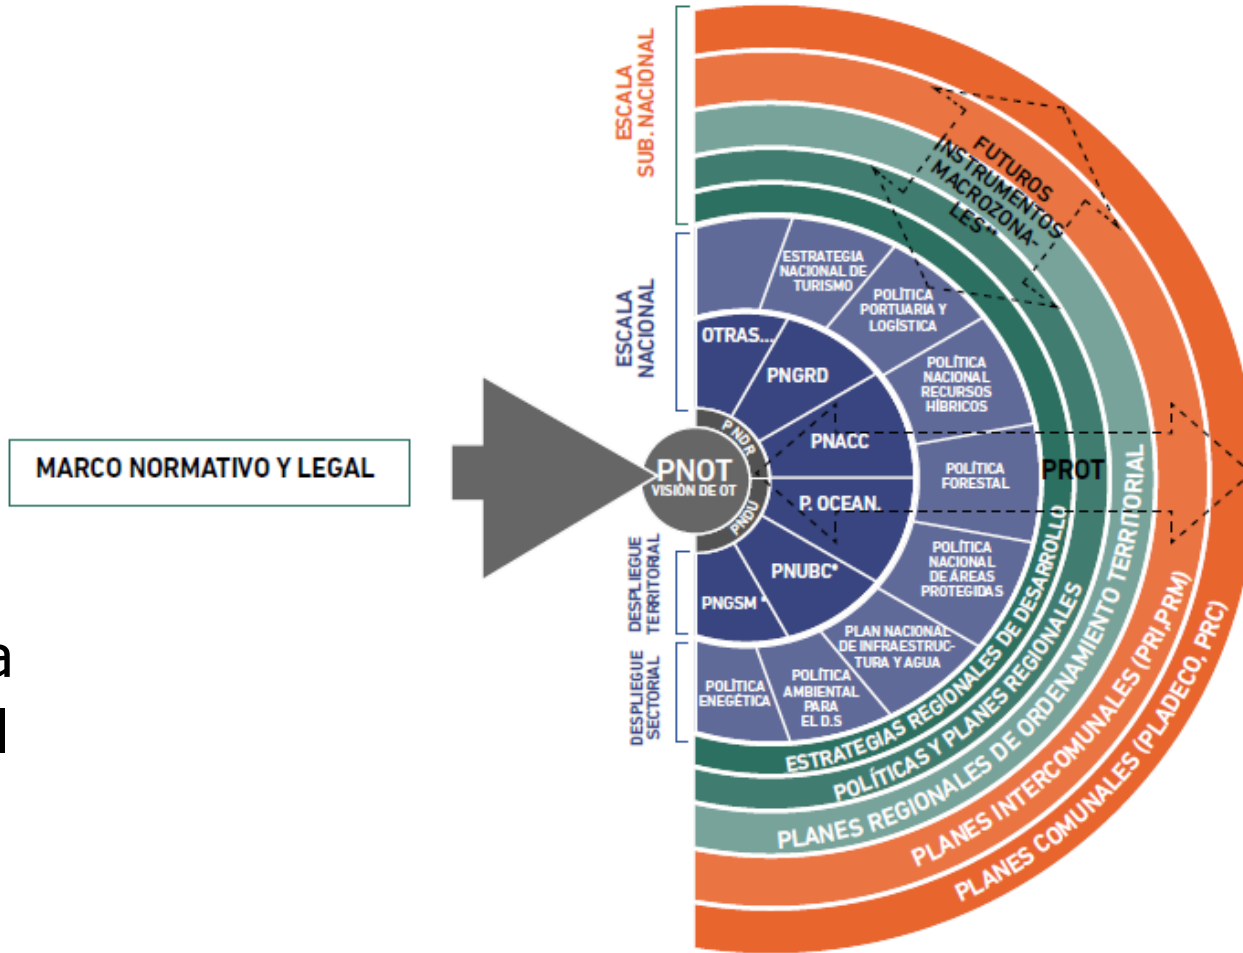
MARCO NORMATIVO Y LEGAL

ESCALA SUB. NACIONAL

ESCALA NACIONAL

DESPLIEGUE TERRITORIAL

DESPLIEGUE SECTORIAL

PNOT
VISIÓN DE OT

PNDR

PNDU

FUTUROS INSTRUMENTOS MACROZONALES**

ESTRATEGIA NACIONAL DE TURISMO

POLÍTICA PORTUARIA Y LOGÍSTICA

POLÍTICA NACIONAL RECURSOS HÍBRICOS

POLÍTICA FORESTAL

POLÍTICA NACIONAL DE ÁREAS PROTEGIDAS

PLAN NACIONAL DE INFRAESTRUCTURA Y AGUA

POLÍTICA AMBIENTAL PARA EL D.S

POLÍTICA ENEGÉTICA

OTRAS...

PNGRD

PNACC

P. OCEAN.

PNUBC*

PNGSM*

PROT

ESTRATEGIAS REGIONALES DE DESARROLLO

POLÍTICAS Y PLANES REGIONALES

PLANES REGIONALES DE ORDENAMIENTO TERRITORIAL

PLANES INTERCOMUNALES (PRI,PRM)

PLANES COMUNALES (PLADECO, PRC)

a
l